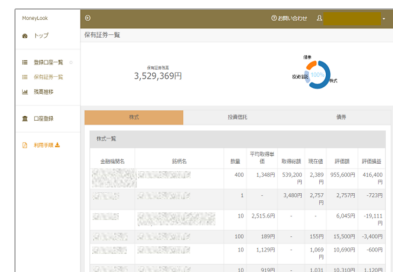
MoneyLook

トップ

登録口座一覧
保有証券一覧
残高推移

口座登録

利用手順

お問い合わせ

保有証券一覧

保有証券残高
3,529,369円

債券
投資信託
株式

株式

投資信託

債券

株式一覧

| 金融機関名 | 銘柄名 | 数量 | 平均取得価格 | 取得総額 | 現在値 | 評価額 | 評価損益 |
|---|---|---|---|---|---|---|---|
| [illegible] | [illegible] | 400 | 1,348円 | 539,200円 | 2,389円 | 955,600円 | 416,400円 |
| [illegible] | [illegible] | 1 | - | 3,480円 | 2,757円 | 2,757円 | -723円 |
| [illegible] | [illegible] | 10 | 2,515.6円 | - | - | 6,045円 | -19,111円 |
| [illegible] | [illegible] | 100 | 189円 | - | 155円 | 15,500円 | -3,400円 |
| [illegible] | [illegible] | 10 | 1,129円 | - | 1,069円 | 10,690円 | -600円 |
| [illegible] | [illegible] | 10 | 919円 | - | 1,031 | 10,310円 | 1,120円 |